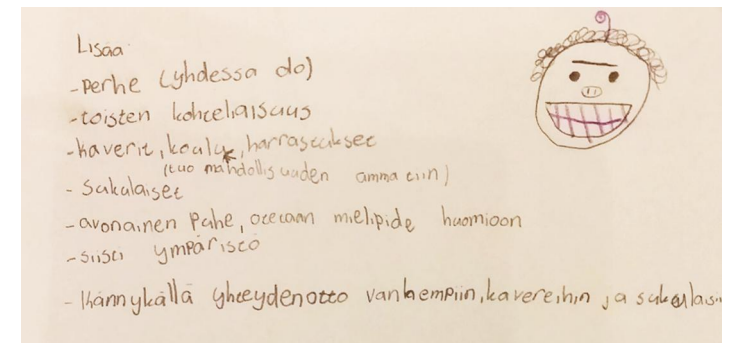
Lisaa
- perhe (yhdessa olo)
- toisten kohtelaisuus
- kaverit, koulu*, harrastukset
(tuo mahdollisuuden amma ciin)
- Sukulaiset
- avonainen Pahe, otetaan mielipide huomioon
- siisti ympäristö
- kännykällä yhteydenotto vanhempiin, kavereihin ja sukulaisi